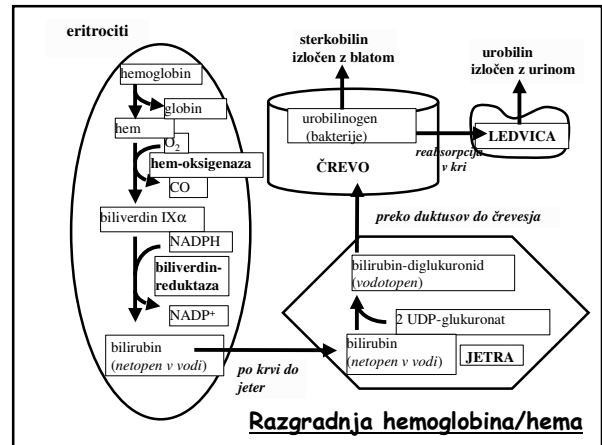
eritrociti

hemoglobin

globin

hem

$O_2$

hem-oksigenaza

CO

biliverdin IXα

NADPH

biliverdin-reduktaza

NADP+

bilirubin (netopen v vodi)

po krvi do jeter

sterkobilin izločen z blatom

urobilinogen (bakterije)

ČREVO

reabsorpcija v kri

urobilin izločen z urinom

LEDVICA

preko duktusov do črevesja

bilirubin-diglukuronid (vodotopen)

2 UDP-glukuronat

bilirubin (netopen v vodi)

JETRA

Razgradnja hemoglobina/hema